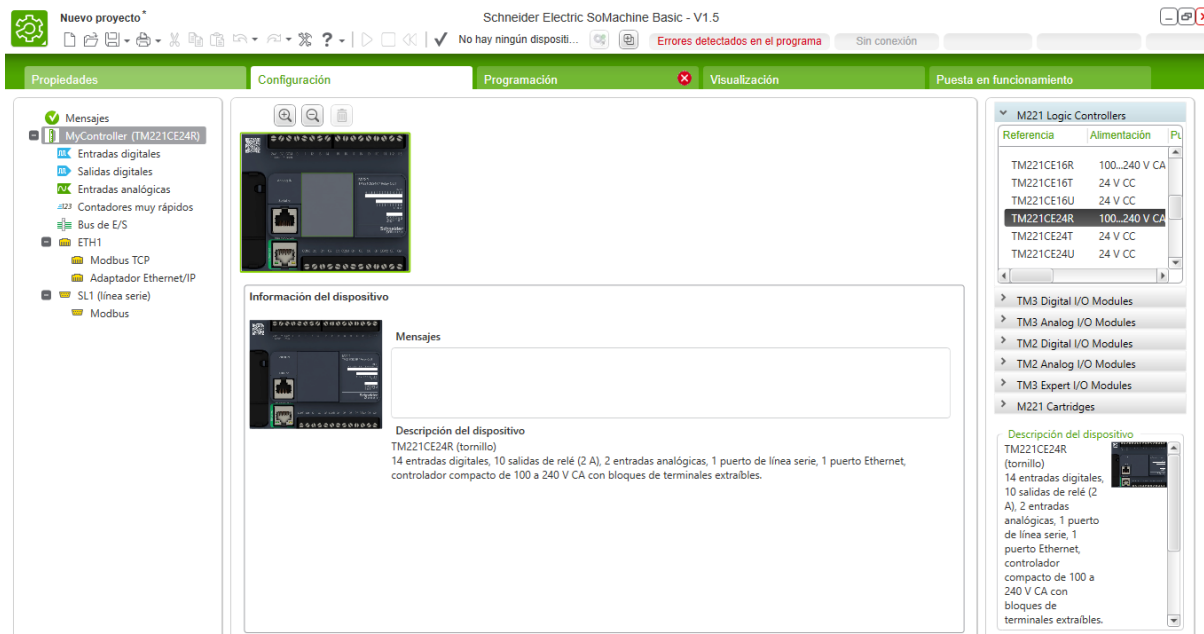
Nuevo proyecto*

Schneider Electric SoMachine Basic - V1.5

No hay ningún dispositi...

Errores detectados en el programa

Sin conexión

Propiedades

Configuración

Programación

Visualización

Puesta en funcionamiento

Mensajes

MyController (TM221CE24R)

Entradas digitales

Salidas digitales

Entradas analógicas

Contadores muy rápidos

Bus de E/S

ETH1

Modbus TCP

Adaptador Ethernet/IP

SL1 (línea serie)

Modbus

Información del dispositivo

Mensajes

Descripción del dispositivo

TM221CE24R (tornillo)

14 entradas digitales, 10 salidas de relé (2 A), 2 entradas analógicas, 1 puerto de línea serie, 1 puerto Ethernet, controlador compacto de 100 a 240 V CA con bloques de terminales extraíbles.

M221 Logic Controllers

| Referencia | Alimentación | Pu |
|---|---|---|
| TM221CE16R | 100...240 V CA | |
| TM221CE16T | 24 V CC | |
| TM221CE16U | 24 V CC | |
| TM221CE24R | 100...240 V CA | |
| TM221CE24T | 24 V CC | |
| TM221CE24U | 24 V CC | |

TM3 Digital I/O Modules

TM3 Analog I/O Modules

TM2 Digital I/O Modules

TM2 Analog I/O Modules

TM3 Expert I/O Modules

M221 Cartridges

Descripción del dispositivo

TM221CE24R (tornillo)

14 entradas digitales, 10 salidas de relé (2 A), 2 entradas analógicas, 1 puerto de línea serie, 1 puerto Ethernet, controlador compacto de 100 a 240 V CA con bloques de terminales extraíbles.